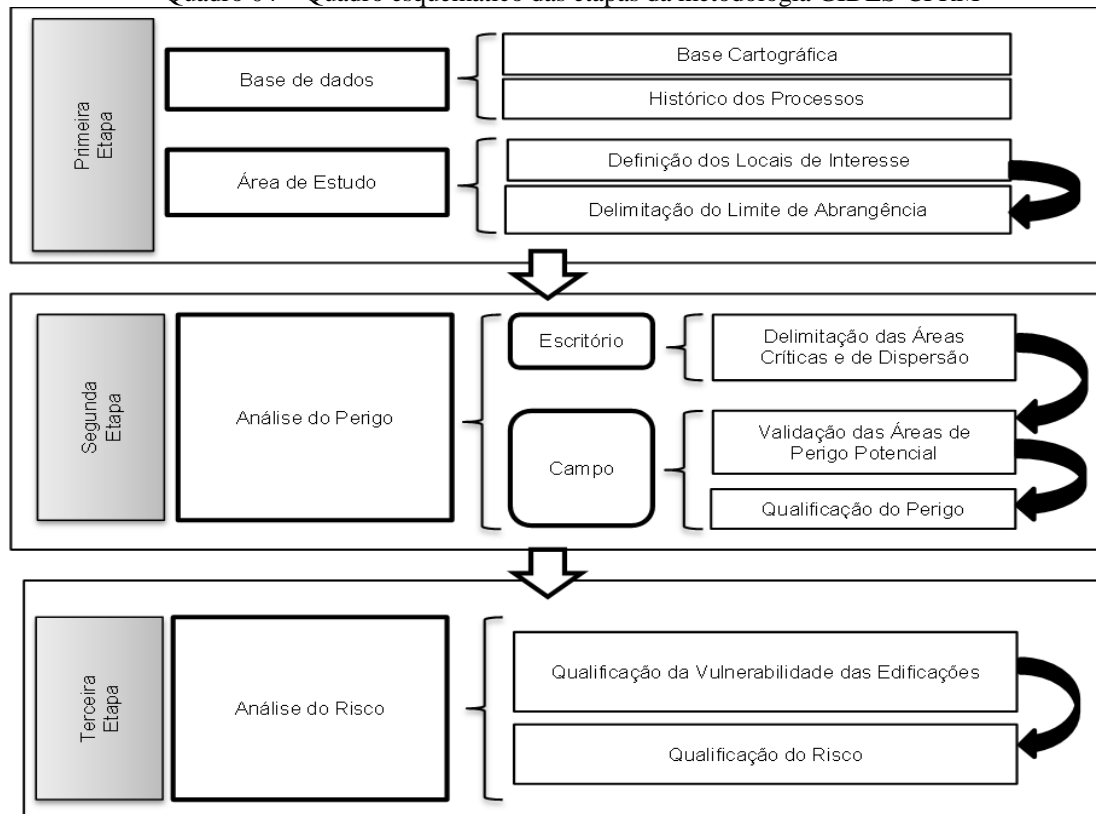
Quadro 04 – Quadro esquemático das etapas da metodologia GIDES-CPRM

Primeira Etapa

Base de dados

Base Cartográfica

Histórico dos Processos

Área de Estudo

Definição dos Locais de Interesse

Delimitação do Limite de Abrangência

Segunda Etapa

Análise do Perigo

Escritório

Delimitação das Áreas Críticas e de Dispersão

Campo

Validação das Áreas de Perigo Potencial

Qualificação do Perigo

Terceira Etapa

Análise do Risco

Qualificação da Vulnerabilidade das Edificações

Qualificação do Risco